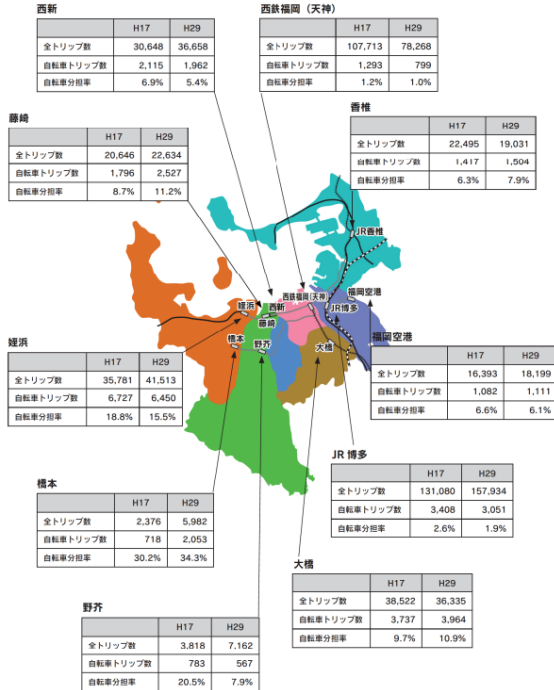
西新

| | H17 | H29 |
|---|---|---|
| 全トリップ数 | 30,648 | 36,658 |
| 自転車トリップ数 | 2,115 | 1,962 |
| 自転車分担率 | 6.9% | 5.4% |

西鉄福岡（天神）

| | H17 | H29 |
|---|---|---|
| 全トリップ数 | 107,713 | 78,268 |
| 自転車トリップ数 | 1,293 | 799 |
| 自転車分担率 | 1.2% | 1.0% |

藤崎

| | H17 | H29 |
|---|---|---|
| 全トリップ数 | 20,646 | 22,634 |
| 自転車トリップ数 | 1,796 | 2,527 |
| 自転車分担率 | 8.7% | 11.2% |

香椎

| | H17 | H29 |
|---|---|---|
| 全トリップ数 | 22,495 | 19,031 |
| 自転車トリップ数 | 1,417 | 1,504 |
| 自転車分担率 | 6.3% | 7.9% |

JR香椎

西鉄福岡（天神）
福岡空港
姪浜
西新
藤崎
JR博多
橋本
野芥
大橋

姪浜

| | H17 | H29 |
|---|---|---|
| 全トリップ数 | 35,781 | 41,513 |
| 自転車トリップ数 | 6,727 | 6,450 |
| 自転車分担率 | 18.8% | 15.5% |

福岡空港

| | H17 | H29 |
|---|---|---|
| 全トリップ数 | 16,393 | 18,199 |
| 自転車トリップ数 | 1,082 | 1,111 |
| 自転車分担率 | 6.6% | 6.1% |

JR 博多

| | H17 | H29 |
|---|---|---|
| 全トリップ数 | 131,080 | 157,934 |
| 自転車トリップ数 | 3,408 | 3,051 |
| 自転車分担率 | 2.6% | 1.9% |

橋本

| | H17 | H29 |
|---|---|---|
| 全トリップ数 | 2,376 | 5,982 |
| 自転車トリップ数 | 718 | 2,053 |
| 自転車分担率 | 30.2% | 34.3% |

大橋

| | H17 | H29 |
|---|---|---|
| 全トリップ数 | 38,522 | 36,335 |
| 自転車トリップ数 | 3,737 | 3,964 |
| 自転車分担率 | 9.7% | 10.9% |

野芥

| | H17 | H29 |
|---|---|---|
| 全トリップ数 | 3,818 | 7,162 |
| 自転車トリップ数 | 783 | 567 |
| 自転車分担率 | 20.5% | 7.9% |